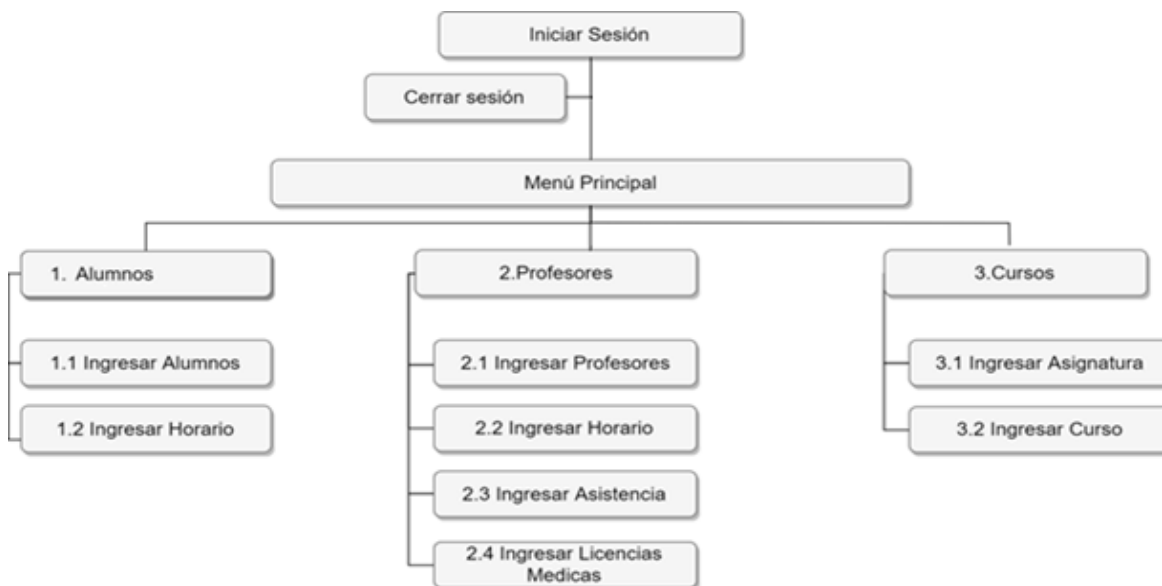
Iniciar Sesión

Cerrar sesión

Menú Principal

1. Alumnos

1.1 Ingresar Alumnos

1.2 Ingresar Horario

2.Profesores

2.1 Ingresar Profesores

2.2 Ingresar Horario

2.3 Ingresar Asistencia

2.4 Ingresar Licencias Medicas

3.Cursos

3.1 Ingresar Asignatura

3.2 Ingresar Curso